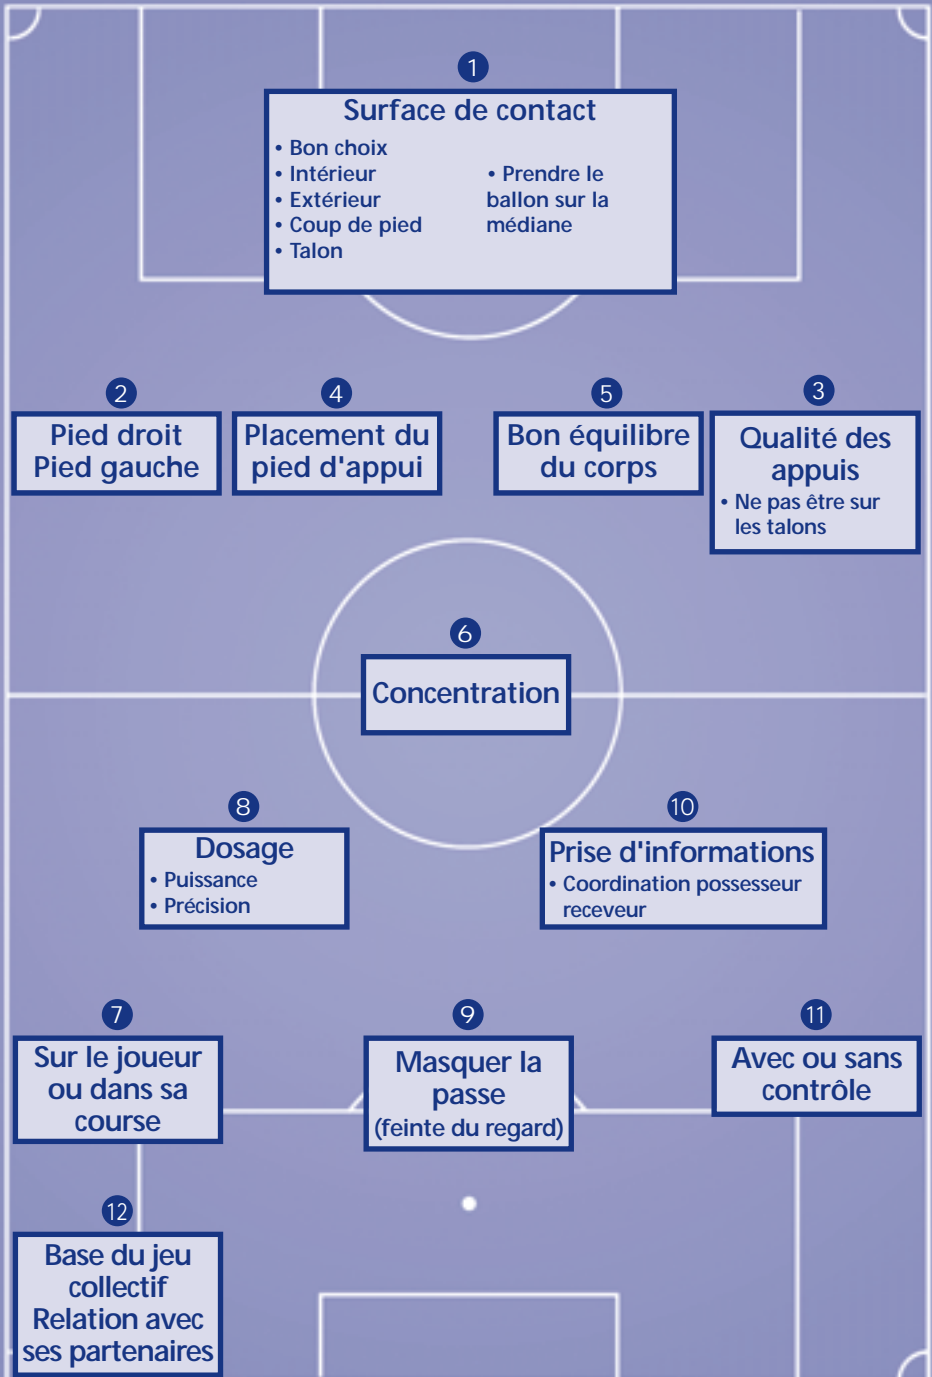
1
Surface de contact
• Bon choix
• Intérieur
• Extérieur
• Coup de pied
• Talon
• Prendre le ballon sur la médiane

2
Pied droit
Pied gauche

4
Placement du pied d'appui

5
Bon équilibre du corps

3
Qualité des appuis
• Ne pas être sur les talons

6
Concentration

8
Dosage
• Puissance
• Précision

10
Prise d'informations
• Coordination possesseur receveur

7
Sur le joueur ou dans sa course

9
Masquer la passe
(feinte du regard)

11
Avec ou sans contrôle

12
Base du jeu collectif
Relation avec ses partenaires